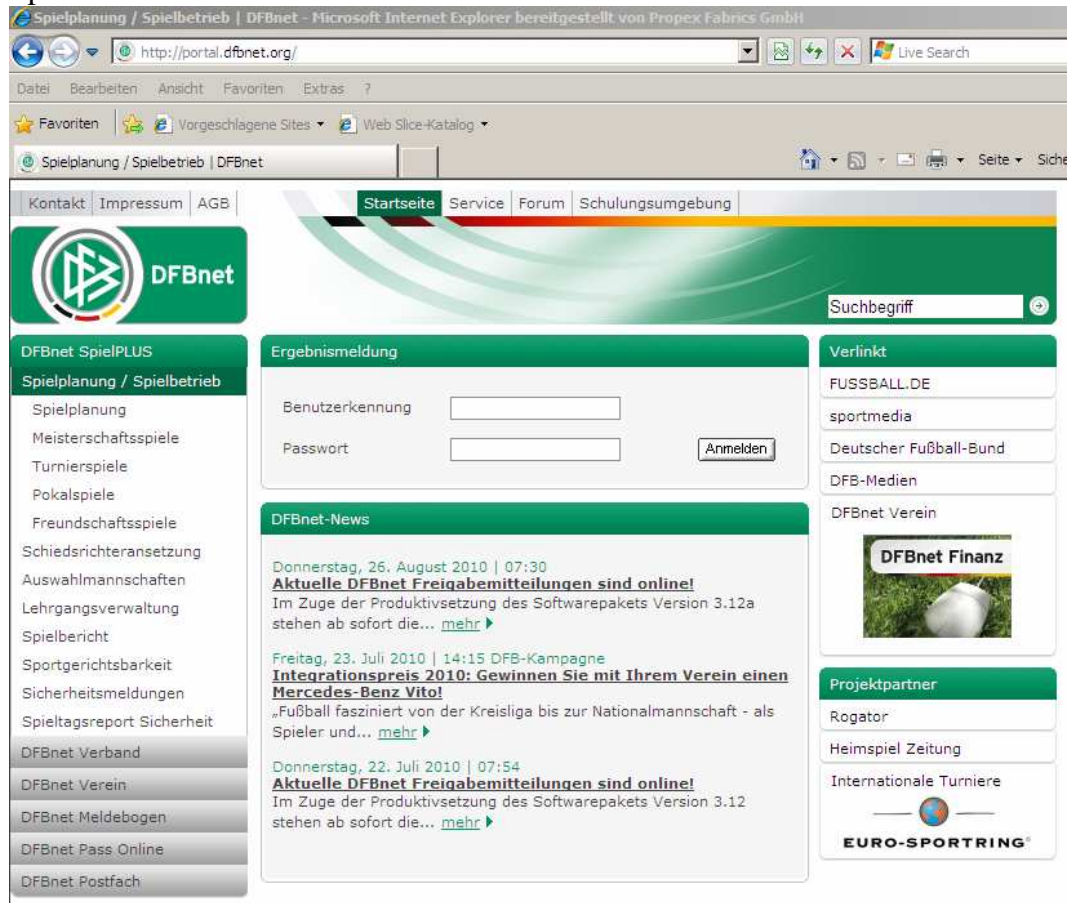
Spielplanung / Spielbetrieb | DFBnet - Microsoft Internet Explorer bereitgestellt von Propex Fabrics GmbH

http://portal.dfbnet.org/

Live Search

Datei Bearbeiten Ansicht Favoriten Extras ?

Favoriten Vorgeschlagene Sites Web Slice-Katalog

Spielplanung / Spielbetrieb | DFBnet

Seite Siche

Kontakt Impressum AGB

Startseite Service Forum Schulungsumgebung

DFBnet

Suchbegriff

DFBnet SpielPLUS
Spielplanung / Spielbetrieb
Spielplanung
Meisterschaftsspiele
Turnierspiele
Pokalspiele
Freundschaftsspiele
Schiedsrichteransetzung
Auswahlmannschaften
Lehrgangsverwaltung
Spielbericht
Sportgerichtsbarkeit
Sicherheitsmeldungen
Spieltagsreport Sicherheit
DFBnet Verband
DFBnet Verein
DFBnet Meldebogen
DFBnet Pass Online
DFBnet Postfach

Ergebnismeldung

Benutzerkennung

Passwort

Anmelden

DFBnet-News

Donnerstag, 26. August 2010 | 07:30
Aktuelle DFBnet Freigabemitteilungen sind online!
Im Zuge der Produktivsetzung des Softwarepakets Version 3.12a stehen ab sofort die... mehr

Freitag, 23. Juli 2010 | 14:15 DFB-Kampagne
Integrationspreis 2010: Gewinnen Sie mit Ihrem Verein einen Mercedes-Benz Vito!
„Fußball fasziniert von der Kreisliga bis zur Nationalmannschaft - als Spieler und... mehr

Donnerstag, 22. Juli 2010 | 07:54
Aktuelle DFBnet Freigabemitteilungen sind online!
Im Zuge der Produktivsetzung des Softwarepakets Version 3.12 stehen ab sofort die... mehr

Verlinkt
FUSSBALL.DE
sportmedia
Deutscher Fußball-Bund
DFB-Medien
DFBnet Verein
DFBnet Finanz

Projektpartner
Rogator
Heimspiel Zeitung
Internationale Turniere
EURO-SPORTRING